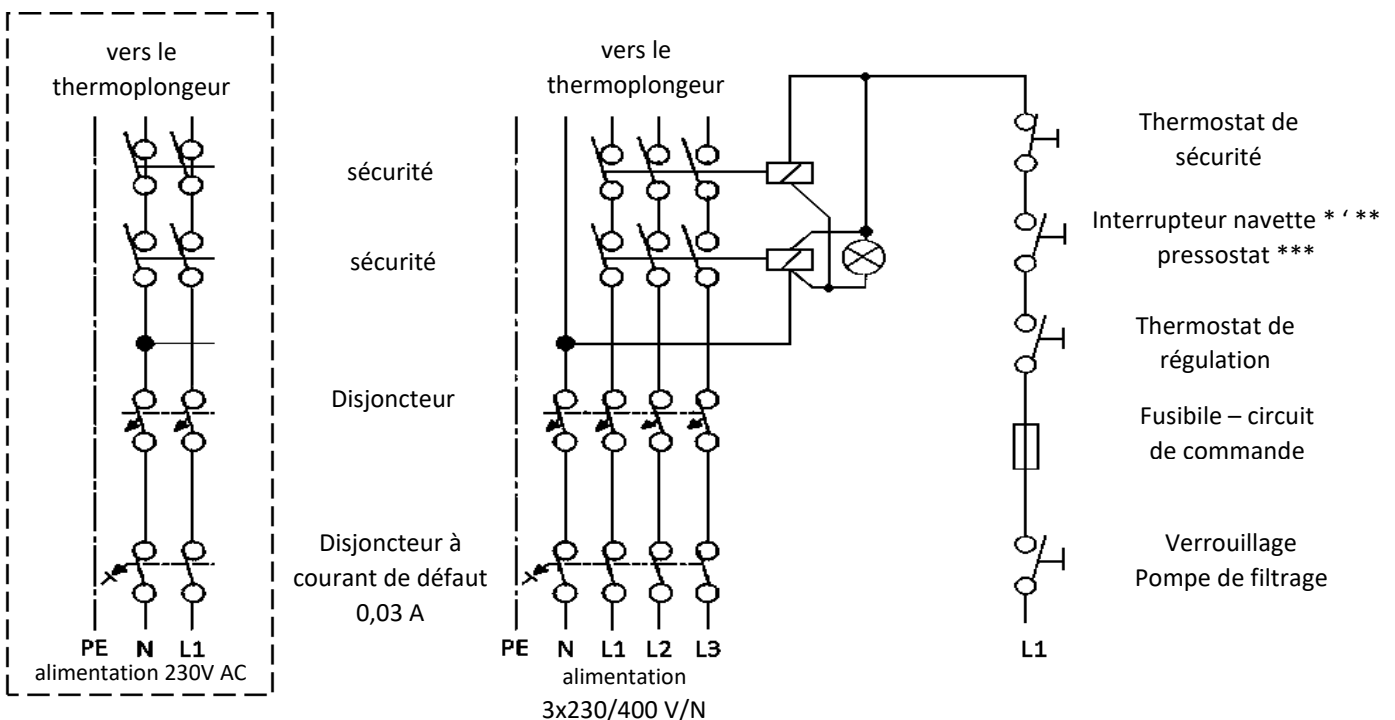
vers le thermoplongeur

PE N L1
alimentation 230V AC

vers le thermoplongeur

sécurité

sécurité

Disjoncteur

Disjoncteur à courant de défaut 0,03 A

PE N L1 L2 L3
alimentation 3x230/400 V/N

Thermostat de sécurité

Interrupteur navette * ' **
pressostat ***

Thermostat de régulation

Fusibile – circuit de commande

Verrouillage Pompe de filtrage

L1